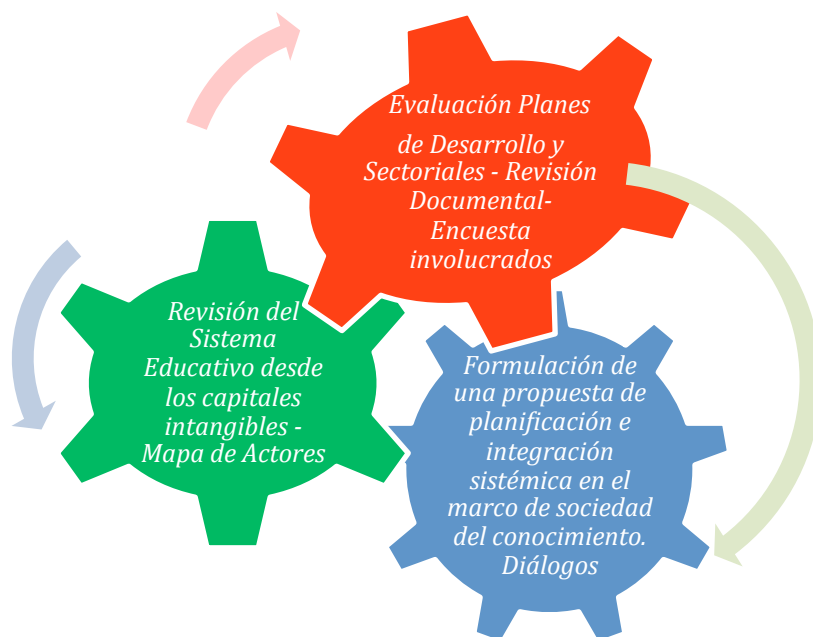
Evaluación Planes de Desarrollo y Sectoriales - Revisión Documental- Encuesta involucrados

Revisión del Sistema Educativo desde los capitales intangibles - Mapa de Actores

Formulación de una propuesta de planificación e integración sistémica en el marco de sociedad del conocimiento. Diálogos